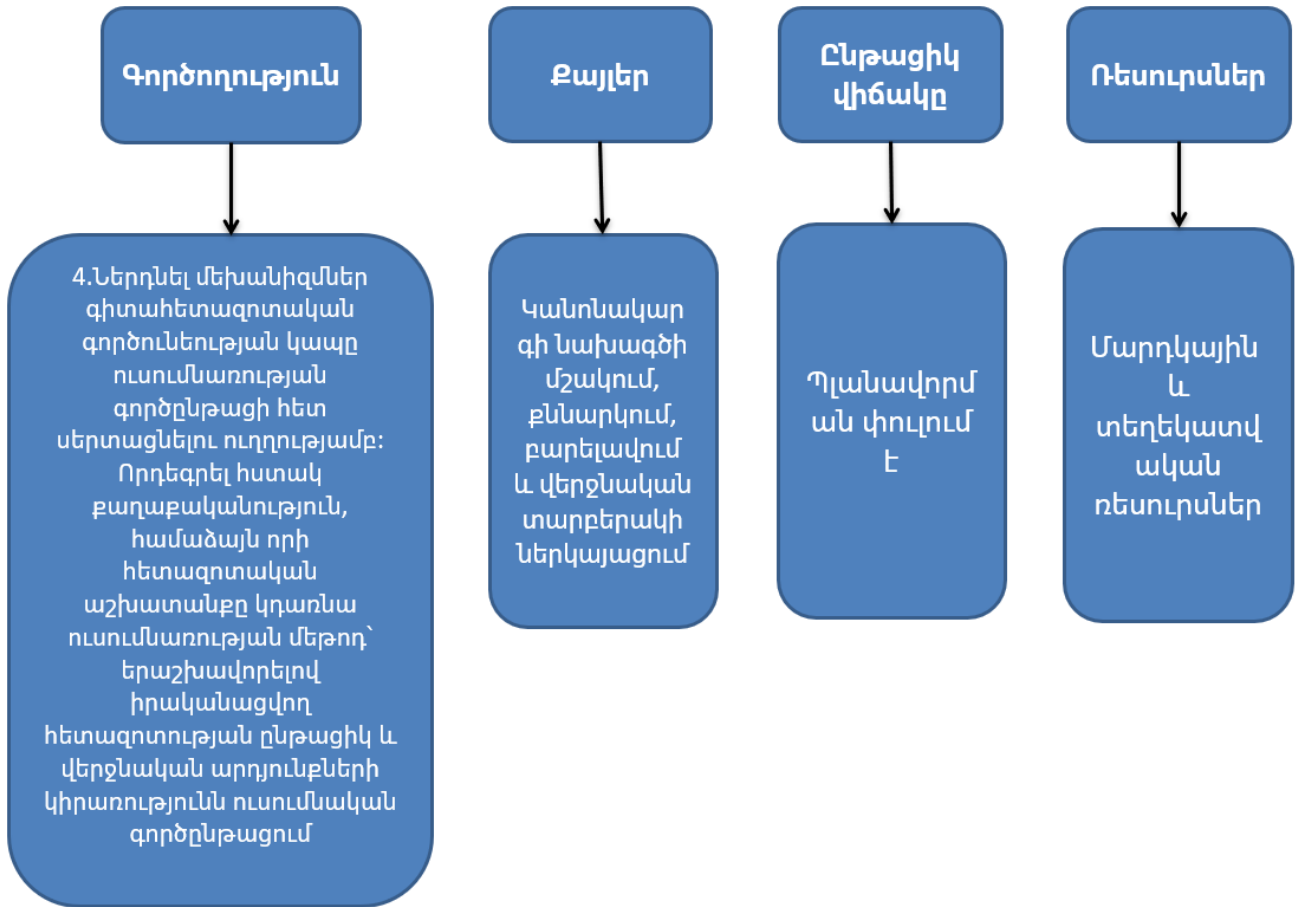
Գործողություն

Քայլեր

Ընթացիկ վիճակը

Ռեսուրսներ

4.Ներդնել մեխանիզմներ գիտահետազոտական գործունեության կապը ուսումնառության գործընթացի հետ սերտացնելու ուղղությամբ: Որդեգրել հստակ քաղաքականություն, համաձայն որի հետազոտական աշխատանքը կդառնա ուսումնառության մեթոդ՝ երաշխավորելով իրականացվող հետազոտության ընթացիկ և վերջնական արդյունքների կիրառությունն ուսումնական գործընթացում

Կանոնակարգի նախագծի մշակում, քննարկում, բարելավում և վերջնական տարբերակի ներկայացում

Պլանավորման փուլում է

Մարդկային և տեղեկատվական ռեսուրսներ